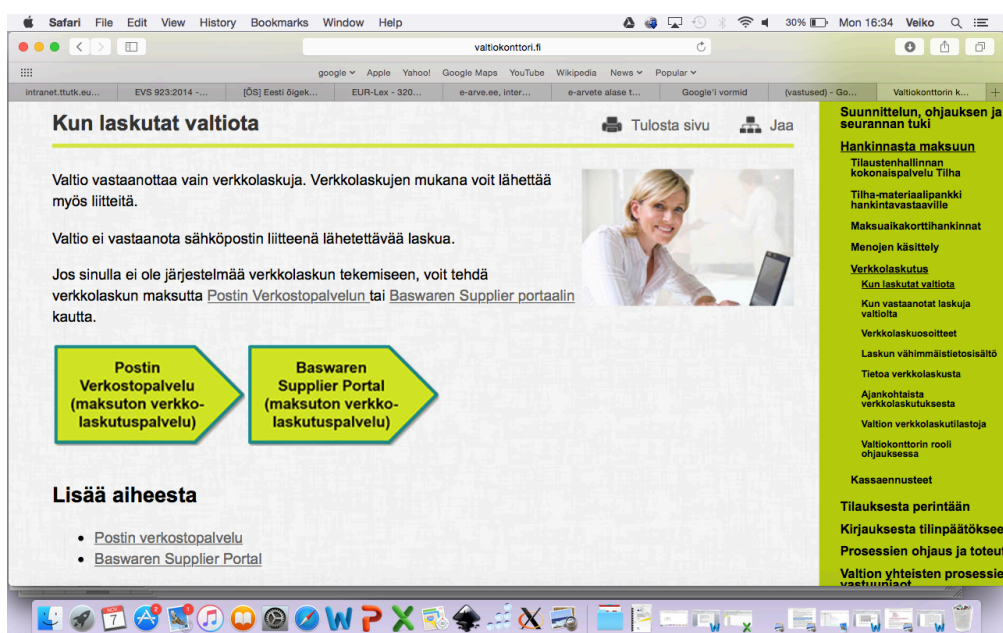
Safari File Edit View History Bookmarks Window Help

30% Mon 16:34 Veiko

valtiokonttori.fi

google Apple Yahoo! Google Maps YouTube Wikipedia News Popular

intranet.ttutk.eu... EVS 923:2014 -... [ÕS] Eesti õigek... EUR-Lex - 320... e-arve.ee, inter... e-arvete alase t... Google'i vormid (vastused) - Go... Valtiokonttorin k...

Kun laskutat valtiota

Tulosta sivu Jaa

Valtio vastaanottaa vain verkkolaskuja. Verkkolaskujen mukana voit lähettää myös liitteitä.

Valtio ei vastaanota sähköpostin liitteenä lähetettävää laskua.

Jos sinulla ei ole järjestelmää verkkolaskun tekemiseen, voit tehdä verkkolaskun maksutta Postin Verkostopalvelun tai Baswaren Supplier portaalin kautta.

Postin Verkostopalvelu (maksuton verkkolaskutuspalvelu)

Baswaren Supplier Portal (maksuton verkkolaskutuspalvelu)

Lisää aiheesta

• Postin verkostopalvelu
• Baswaren Supplier Portal

Suunnittelun, ohjauksen ja seurannan tuki

Hankinnasta maksuun
Tilaustenhallinnan kokonaispalvelu Tilha
Tilha-materiaalipankki hankintavastaaville
Maksuaikakorttihankinnat
Menojen käsittely
Verkkolaskutus
Kun laskutat valtiota
Kun vastaanotat laskuja valtiolta
Verkkolaskuosoitteet
Laskun vähimmäistietosisältö
Tietoa verkkolaskusta
Ajankohtaista verkkolaskutuksesta
Valtion verkkolaskutilastoja
Valtiokonttorin rooli ohjauksessa
Kassaennusteet

Tilauksesta perintään
Kirjauksesta tilinpäätökse
Prosessien ohjaus ja toteut
Valtion yhteisten prosessie vastuunjaot